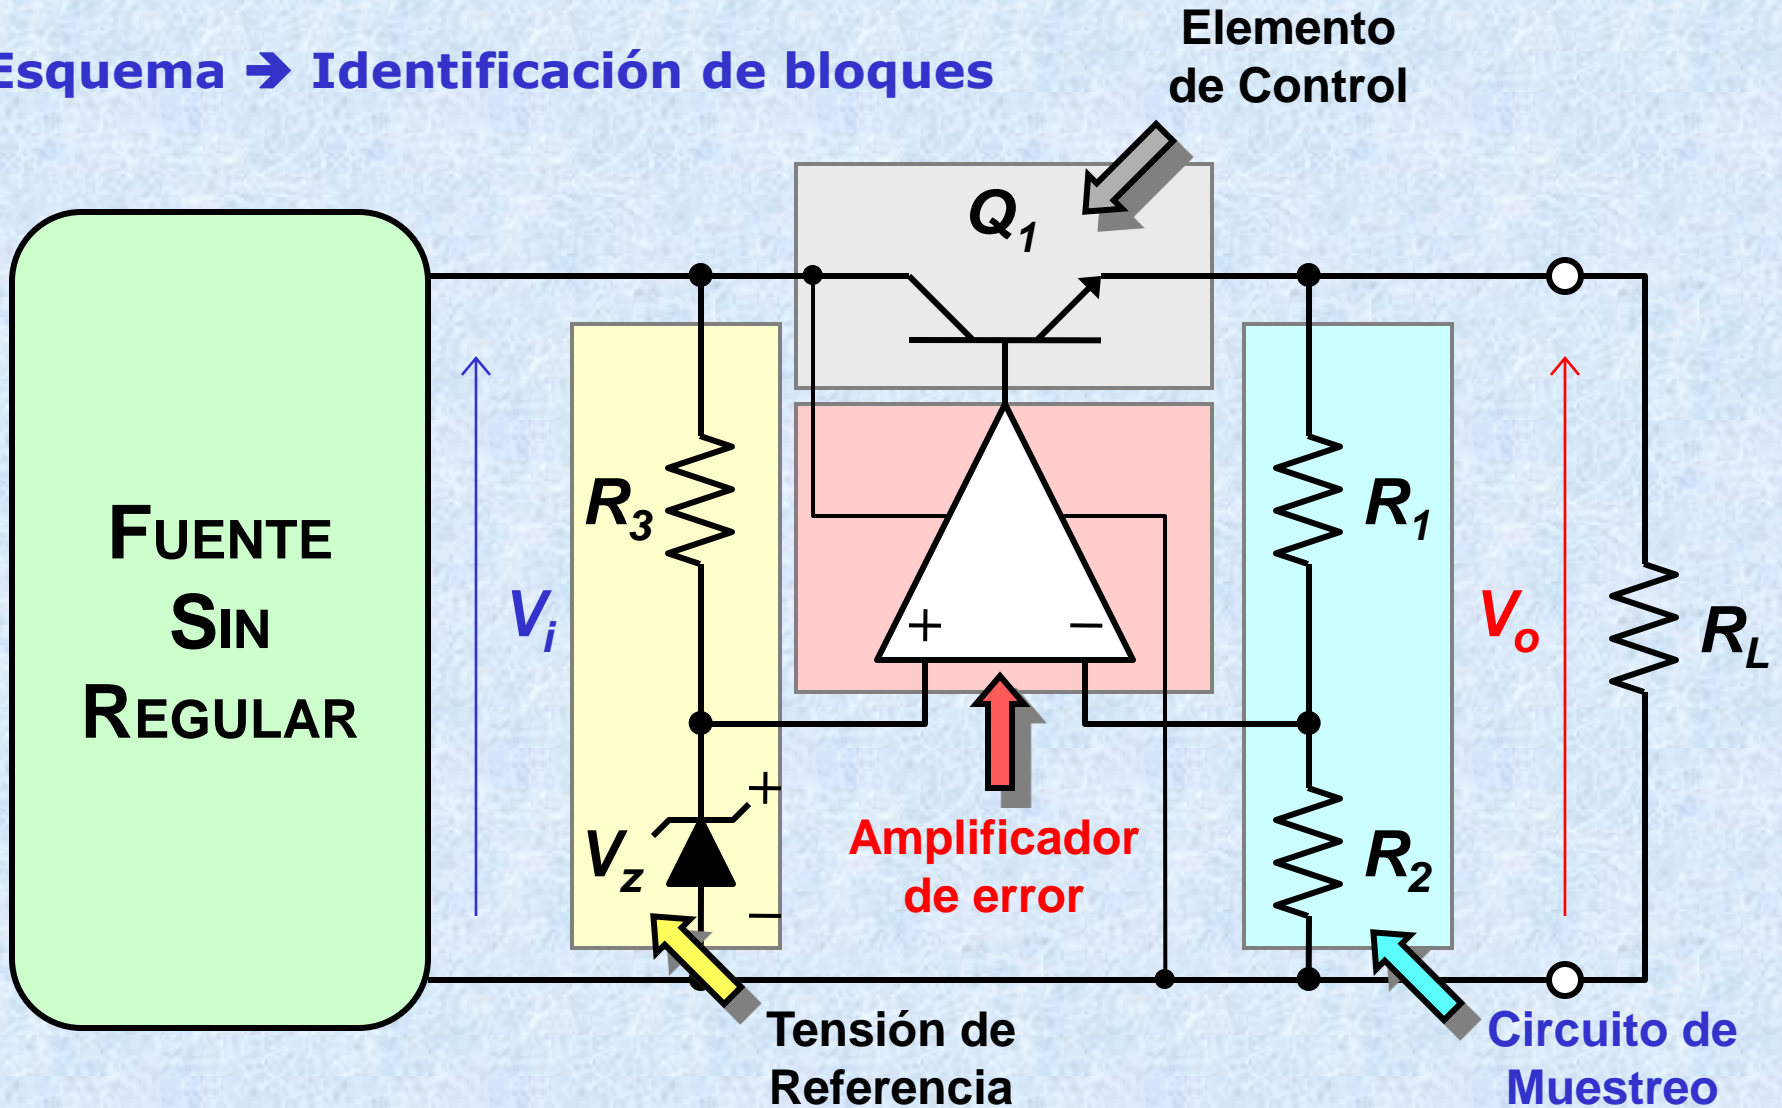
squema ➔ Identificación de bloques

Elemento de Control

$Q_1$

FUENTE SIN REGULAR

$R_3$

$V_i$

+

−

$R_1$

$V_o$

$R_L$

$R_2$

$V_z$

+

−

Amplificador de error

Tensión de Referencia

Circuito de Muestreo